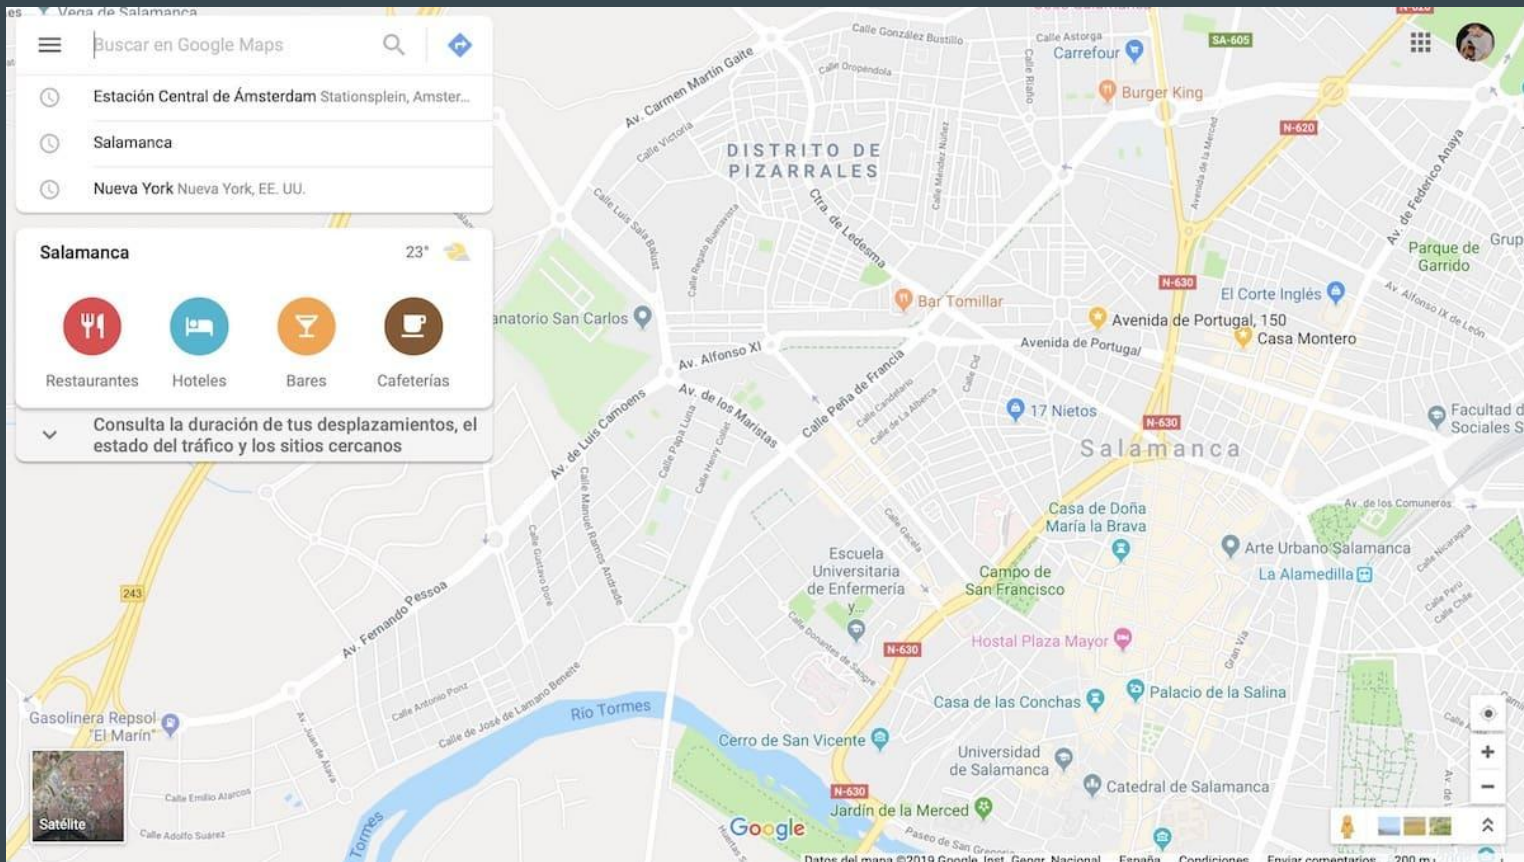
Vega de Salamanca

Buscar en Google Maps

Estación Central de Ámsterdam Stationsplein, Amster...

Salamanca

Nueva York Nueva York, EE. UU.

Salamanca 23°

Restaurantes Hoteles Bares Cafeterías

Consulta la duración de tus desplazamientos, el estado del tráfico y los sitios cercanos

Calle González Bustillo
Calle Astorga
Carrefour
SA-605
Burger King
N-620
Av. Carmen Martín Gaite
Calle Oropéndola
Calle Victoria
DISTRITO DE PIZARRALES
Ctra. de Ledesma
Calle Luis Sala Balust
Av. de Federico Anaya
Parque de Garrido
Grup
Bar Tomillar
N-630
El Corte Inglés
Av. Alfonso IX de León
anatorio San Carlos
Avenida de Portugal, 150
Casa Montero
Avenida de Portugal
Av. Alfonso XI
Av. de los Maristas
Calle Peña de Francia
17 Nietos
N-630
Facultad d Sociales S
Salamanca
Av. de Luis Camoens
Casa de Doña María la Brava
Av. de los Comuneros
Arte Urbano Salamanca
La Alamedilla
Escuela Universitaria de Enfermería y...
Campo de San Francisco
243
Av. Fernando Pessoa
N-630
Hostal Plaza Mayor
Calle Antonio Ponz
Calle de José de Lamano Beneite
Río Tormes
Palacio de la Salina
Casa de las Conchas
Gasolinera Repsol "El Marín"
Cerro de San Vicente
Universidad de Salamanca
Catedral de Salamanca
Calle Emilio Alarcos
N-630
Jardín de la Merced
Satélite
Calle Adolfo Suárez
Tormes
Google
Paseo de San Gregorio
Datos del mapa ©2019 Google, Inst. Geogr. Nacional España Condiciones Enviar comentarios 200 m